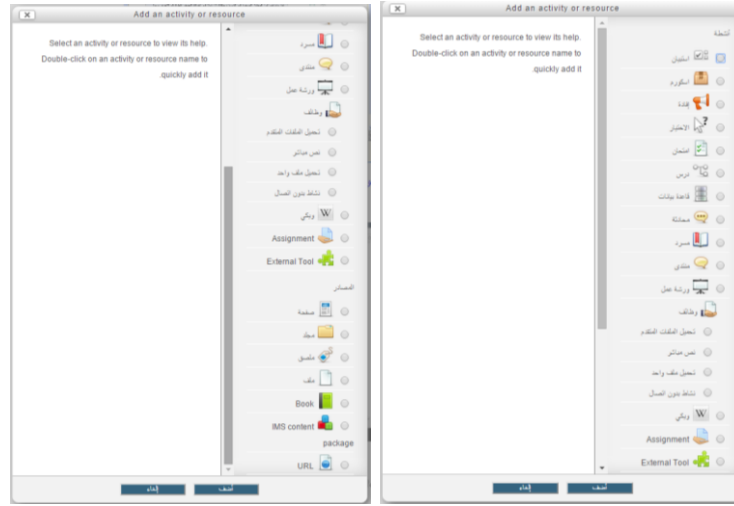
Add an activity or resource

Select an activity or resource to view its help. Double-click on an activity or resource name to quickly add it.

مسرد
منتدى
ورشة عمل
وظائف
تحميل الملفات المتقدم
نص مباشر
تحميل ملف واحد
نشاط بدون اتصال
ويكي
Assignment
External Tool

المصادر
صفحة
مجلد
ملصق
ملف
Book
IMS content package
URL

أضف
إلغاء

Add an activity or resource

Select an activity or resource to view its help. Double-click on an activity or resource name to quickly add it.

أنشطة
استبيان
اسكورم
إفادة
الاختيار
امتحان
درس
قاعدة بيانات
محادثة
مسرد
منتدى
ورشة عمل
وظائف
تحميل الملفات المتقدم
نص مباشر
تحميل ملف واحد
نشاط بدون اتصال
ويكي
Assignment
External Tool

أضف
إلغاء